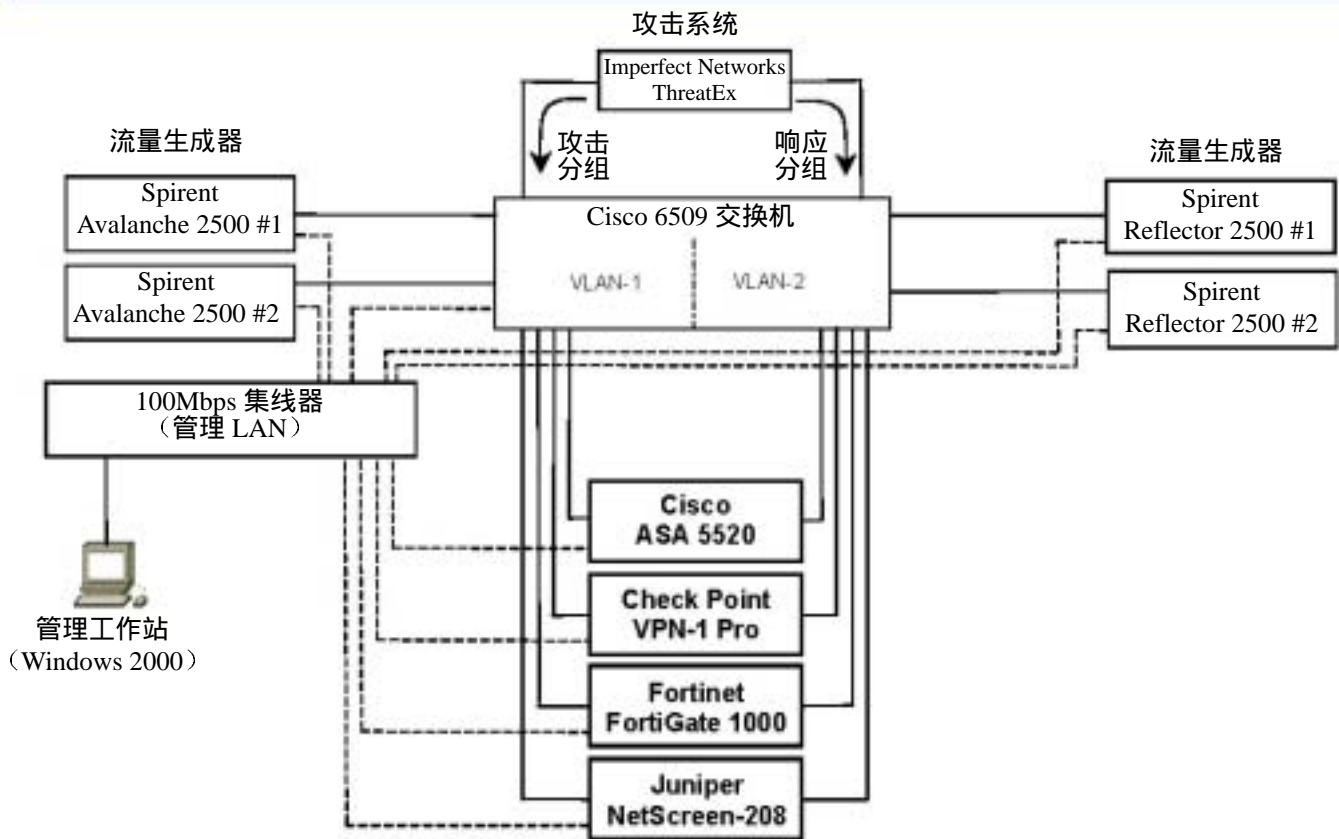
攻击系统

Imperfect Networks ThreatEx

攻击分组

响应分组

流量生成器

Spirent Avalanche 2500 #1

Spirent Avalanche 2500 #2

Cisco 6509 交换机

VLAN-1

VLAN-2

流量生成器

Spirent Reflector 2500 #1

Spirent Reflector 2500 #2

100Mbps 集线器（管理 LAN）

管理工作站（Windows 2000）

Cisco ASA 5520

Check Point VPN-1 Pro

Fortinet FortiGate 1000

Juniper NetScreen-208